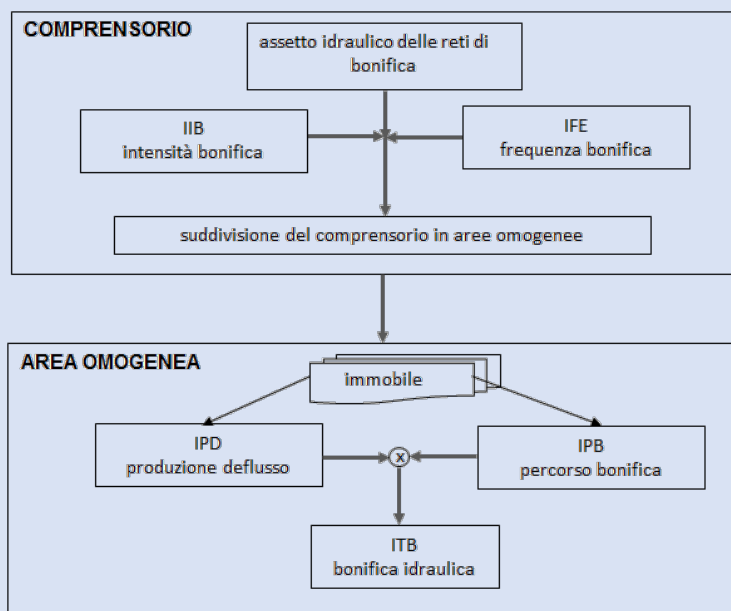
COMPRENSORIO

assetto idraulico delle reti di bonifica

IIB
intensità bonifica

IFE
frequenza bonifica

suddivisione del comprensorio in aree omogenee

AREA OMOGENEA

immobile

IPD
produzione deflusso

x

IPB
percorso bonifica

ITB
bonifica idraulica